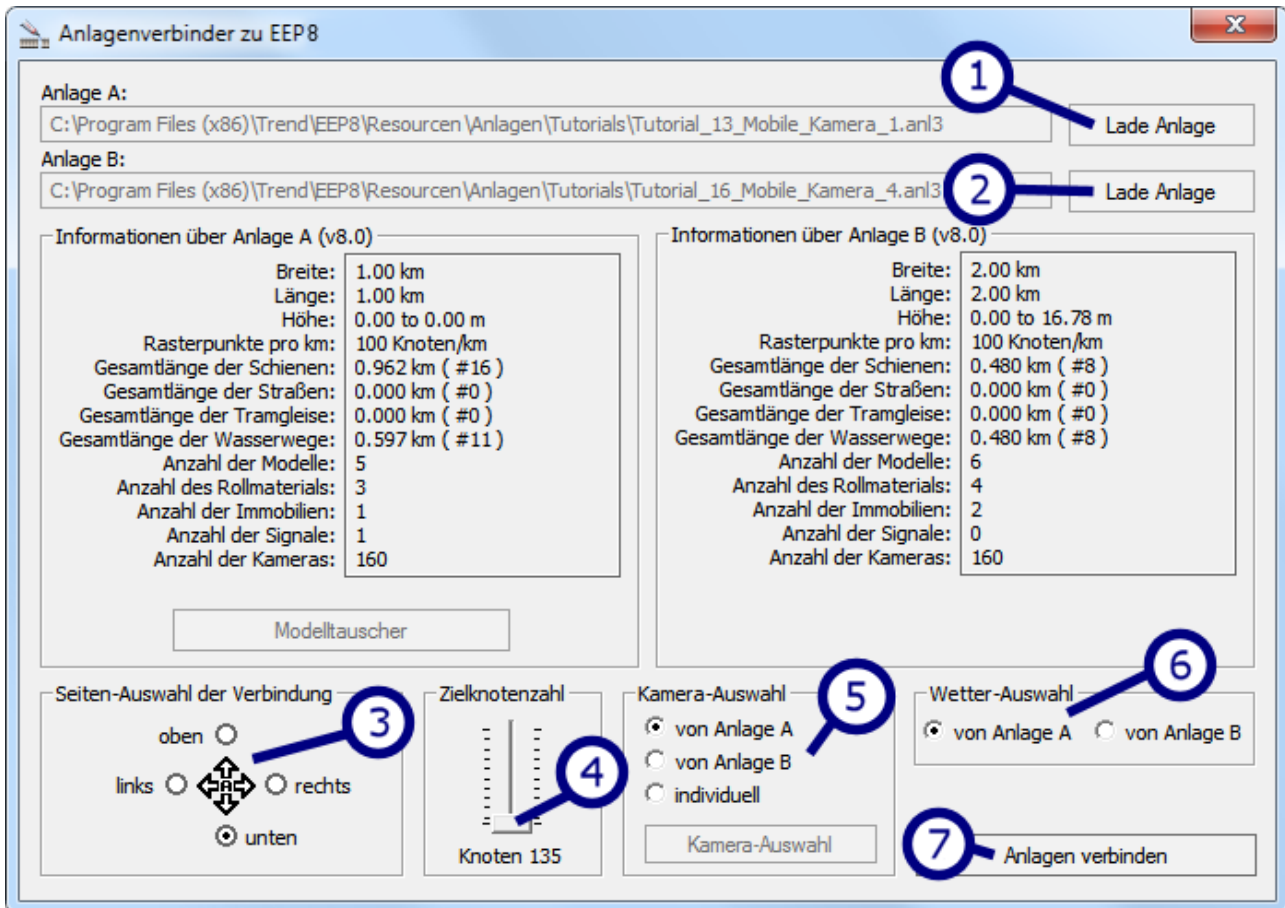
Anlagenverbinder zu EEP8

Anlage A:
C:\Program Files (x86)\Trend\EEP8\Resourcen\Anlagen\Tutorials\Tutorial_13_Mobile_Kamera_1.anl3
1
Lade Anlage

Anlage B:
C:\Program Files (x86)\Trend\EEP8\Resourcen\Anlagen\Tutorials\Tutorial_16_Mobile_Kamera_4.anl3
2
Lade Anlage

Informationen über Anlage A (v8.0)

| | |
|---|---|
| Breite: | 1.00 km |
| Länge: | 1.00 km |
| Höhe: | 0.00 to 0.00 m |
| Rasterpunkte pro km: | 100 Knoten/km |
| Gesamtlänge der Schienen: | 0.962 km ( #16 ) |
| Gesamtlänge der Straßen: | 0.000 km ( #0 ) |
| Gesamtlänge der Tramgleise: | 0.000 km ( #0 ) |
| Gesamtlänge der Wasserwege: | 0.597 km ( #11 ) |
| Anzahl der Modelle: | 5 |
| Anzahl des Rollmaterials: | 3 |
| Anzahl der Immobilien: | 1 |
| Anzahl der Signale: | 1 |
| Anzahl der Kameras: | 160 |

Modelltauscher

Informationen über Anlage B (v8.0)

| | |
|---|---|
| Breite: | 2.00 km |
| Länge: | 2.00 km |
| Höhe: | 0.00 to 16.78 m |
| Rasterpunkte pro km: | 100 Knoten/km |
| Gesamtlänge der Schienen: | 0.480 km ( #8 ) |
| Gesamtlänge der Straßen: | 0.000 km ( #0 ) |
| Gesamtlänge der Tramgleise: | 0.000 km ( #0 ) |
| Gesamtlänge der Wasserwege: | 0.480 km ( #8 ) |
| Anzahl der Modelle: | 6 |
| Anzahl des Rollmaterials: | 4 |
| Anzahl der Immobilien: | 2 |
| Anzahl der Signale: | 0 |
| Anzahl der Kameras: | 160 |

Seiten-Auswahl der Verbindung
oben
3
links
rechts
unten

Zielknotenzahl
4
Knoten 135

Kamera-Auswahl
5
von Anlage A
von Anlage B
individuell
Kamera-Auswahl

Wetter-Auswahl
6
von Anlage A
von Anlage B

7
Anlagen verbinden